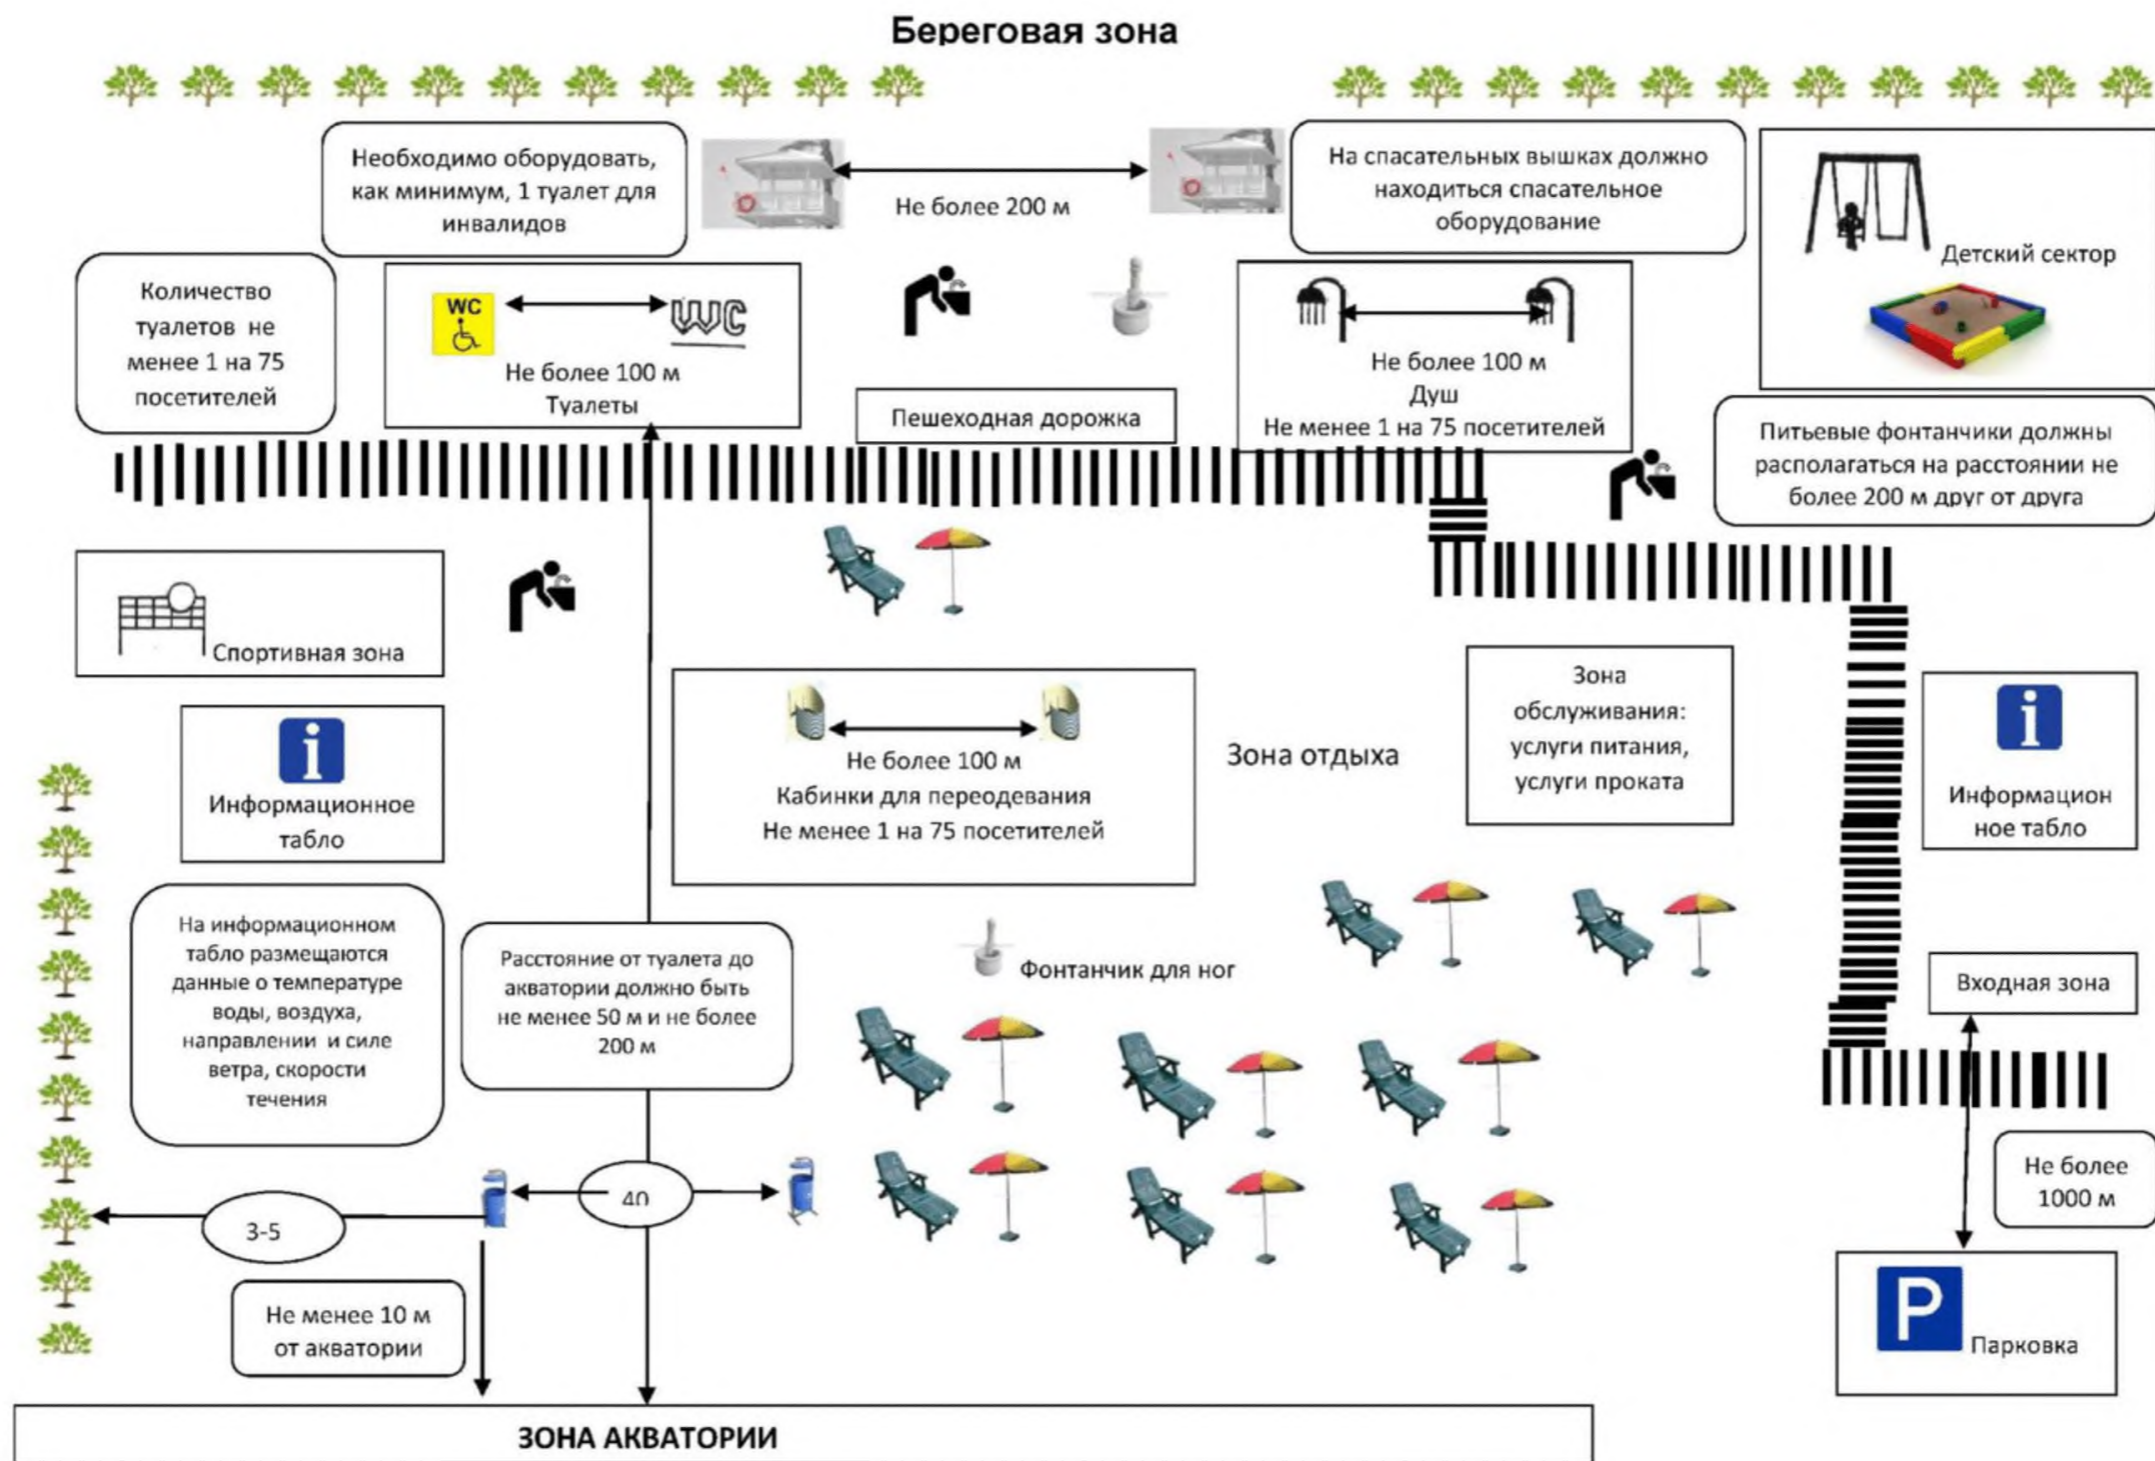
Береговая зона

Необходимо оборудовать, как минимум, 1 туалет для инвалидов

Не более 200 м

На спасательных вышках должно находиться спасательное оборудование

Детский сектор

Количество туалетов не менее 1 на 75 посетителей

WC

WC

Не более 100 м
Туалеты

Пешеходная дорожка

Не более 100 м
Душ
Не менее 1 на 75 посетителей

Питьевые фонтанчики должны располагаться на расстоянии не более 200 м друг от друга

Спортивная зона

Не более 100 м
Кабинки для переодевания
Не менее 1 на 75 посетителей

Зона отдыха

Зона обслуживания: услуги питания, услуги проката

Информационное табло

Информационное табло

На информационном табло размещаются данные о температуре воды, воздуха, направлении и силе ветра, скорости течения

Расстояние от туалета до акватории должно быть не менее 50 м и не более 200 м

Фонтанчик для ног

Входная зона

Не более 1000 м

3-5

40

Не менее 10 м от акватории

Парковка

ЗОНА АКВАТОРИИ